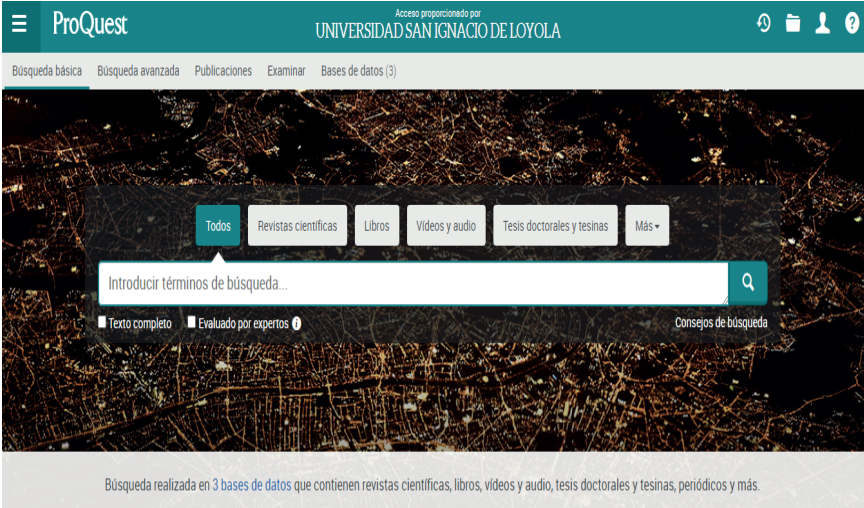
ProQuest

Acceso proporcionado por
UNIVERSIDAD SAN IGNACIO DE LOYOLA

Búsqueda básica Búsqueda avanzada Publicaciones Examinar Bases de datos (3)

Todos Revistas científicas Libros Vídeos y audio Tesis doctorales y tesinas Más

Introducir términos de búsqueda...

Texto completo Evaluado por expertos

Consejos de búsqueda

Búsqueda realizada en 3 bases de datos que contienen revistas científicas, libros, vídeos y audio, tesis doctorales y tesinas, periódicos y más.